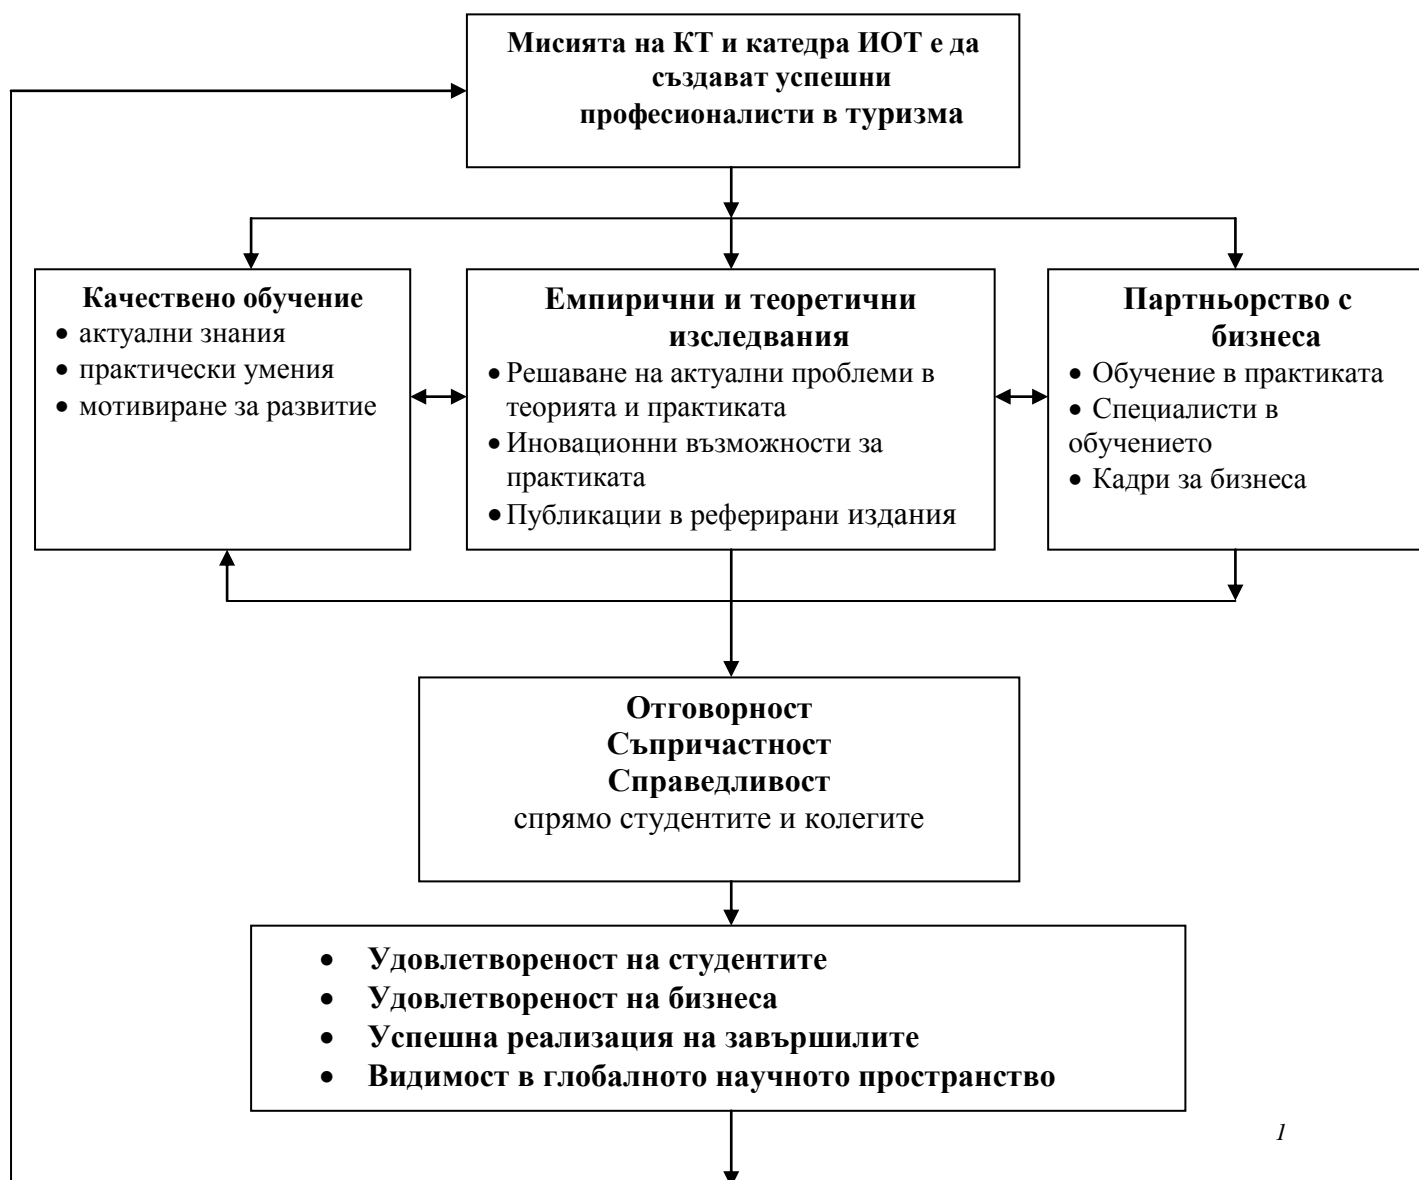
Мисията на КТ и катедра ИОТ е да създават успешни професионалисти в туризма

Качествено обучение
- актуални знания
- практически умения
- мотивиране за развитие

Емпирични и теоретични изследвания
- Решаване на актуални проблеми в теорията и практиката
- Иновационни възможности за практиката
- Публикации в реферирани издания

Партньорство с бизнеса
- Обучение в практиката
- Специалисти в обучението
- Кадри за бизнеса

Отговорност
Съпричастност
Справедливост
спрямо студентите и колегите

- Удовлетвореност на студентите
- Удовлетвореност на бизнеса
- Успешна реализация на завършилите
- Видимост в глобалното научното пространство

1